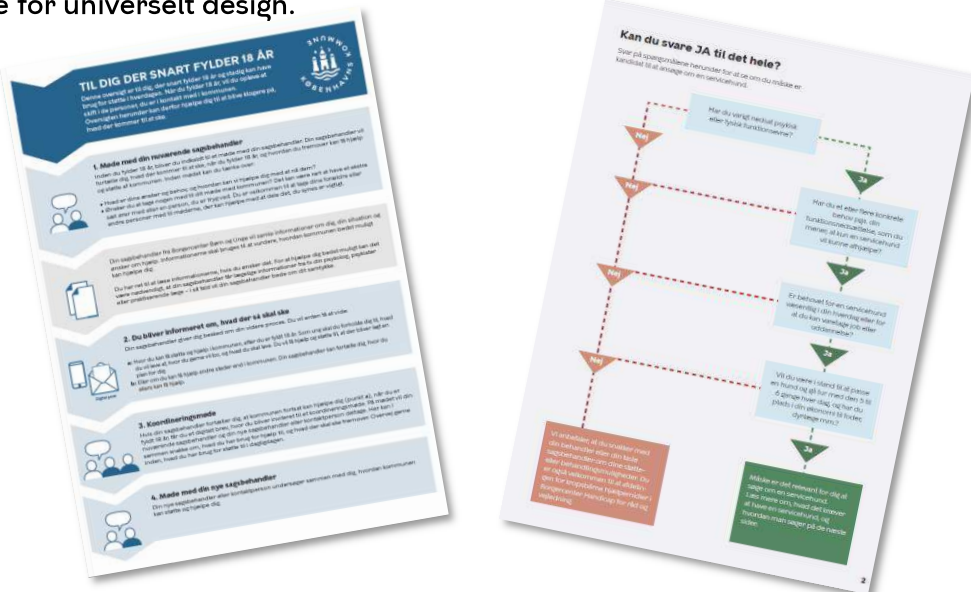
e for universelt design.

TIL DIG DER SNART FYLDER 18 ÅR

KØBENHAVNS KOMMUNE

Denne oversigt er til dig, der snart fylder 18 år og stadig kan have brug for støtte i hverdagen. Når du fylder 18 år, vil du opleve et skift i de personer, du er i kontakt med i kommunen. Oversigten herunder kan derfor hjælpe dig til at blive klogere på, hvad der kommer til at ske.

1. Møde med din nuværende sagsbehandler

Inden du fylder 18 år, bliver du indkaldt til et møde med din sagsbehandler. Din sagsbehandler vil fortælle dig, hvad der kommer til at ske, når du fylder 18 år, og hvordan du fremover kan få hjælp og støtte af kommunen. Inden mødet kan du tænke over:

• Hvad er dine ønsker og behov, og hvordan kan vi hjælpe dig med at nå dem?
• Ønsker du at tage nogen med til dit møde med kommunen? Det kan være rart at have en støtte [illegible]
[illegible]

Din sagsbehandler fra Borgercenter Børn og Unge vil samle informationer om dig, din situation og ønsker om hjælp. Informationerne skal bruges til at vurdere, hvordan kommunen bedst muligt kan hjælpe dig.

Du har ret til at læse informationerne, hvis du ønsker det. For at hjælpe dig bedst muligt kan det være nødvendigt, at din sagsbehandler får tilladelse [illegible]

2. Du bliver informeret om, hvad der så skal ske

Din sagsbehandler giver dig besked om din videre proces. Du vil endnu få at vide:

• Hvor du kan få støtte og hjælp i kommunen, efter du er fyldt 18 år. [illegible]
• Der om du kan få hjælp andre steder end i kommunen. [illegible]

Digital post

3. Koordineringsmøde

Hvis din sagsbehandler fortæller dig, at kommunen fortsat kan hjælpe dig, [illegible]

4. Møde med din nye sagsbehandler

Din nye sagsbehandler eller kontaktperson undersøger sammen med dig, hvordan kommunen kan støtte og hjælpe dig.

Kan du svare JA til det hele?

Svar på spørgsmålene herunder for at se om du måske er kandidat til at ansøge om en servicehund.

Har du varigt nedsat psykisk eller fysisk funktionsevne?

Nej

Nej

Ja

Har du et eller flere konkrete behov jeg, din funktionsnedsættelse, som du mener, at kun en servicehund vil kunne afhjælpe?

Ja

Nej

Er behovet for en servicehund væsentligt i din hverdag eller for at du kan varetage job eller uddannelse?

Ja

Nej

Vil du være i stand til at passe en hund og gå tur med den 5 til 6 gange hver dag, og har du plads i din økonomi til foder, dyrlæge mm.?

Ja

Vi anbefaler at du snakker med din behandler eller din læge om andre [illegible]

Måske er det relevant for dig at søge om en servicehund. Læs mere om, hvad det kræver at have en servicehund, og hvordan man søger på de næste sider.

2